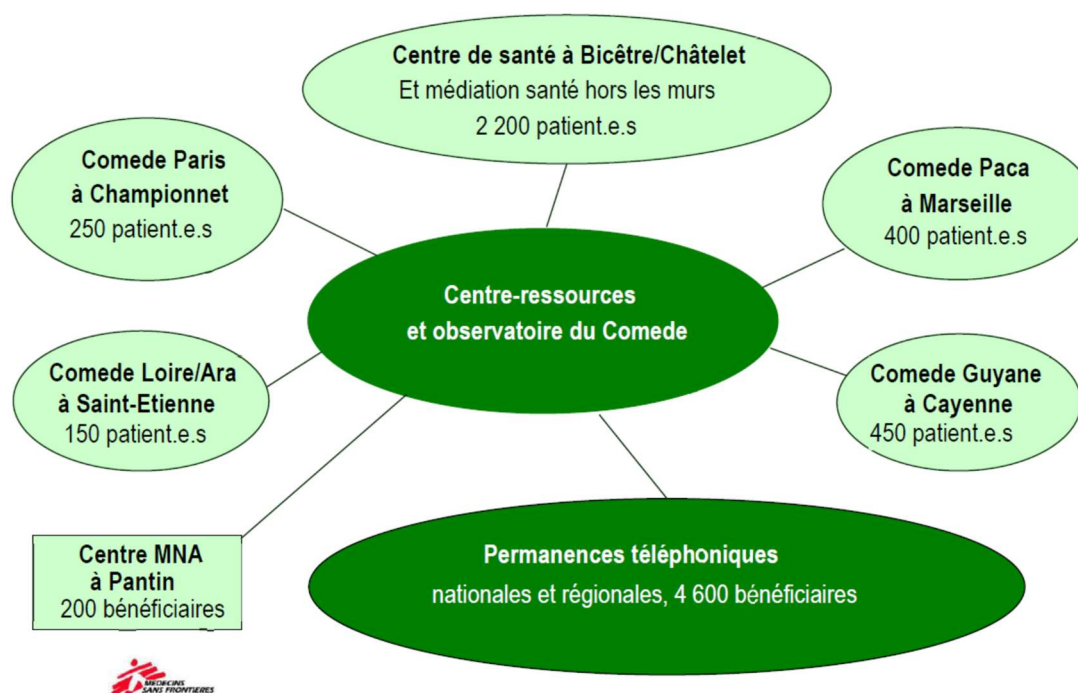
Centre de santé à Bicêtre/Châtelet
Et médiation santé hors les murs
2 200 patient.e.s

Comede Paris
à Championnet
250 patient.e.s

Comede Paca
à Marseille
400 patient.e.s

Centre-ressources
et observatoire du Comede

Comede Loire/Ara
à Saint-Etienne
150 patient.e.s

Comede Guyane
à Cayenne
450 patient.e.s

Centre MNA
à Pantin
200 bénéficiaires

Permanences téléphoniques
nationales et régionales, 4 600 bénéficiaires

MEDECINS SANS FRONTIERES